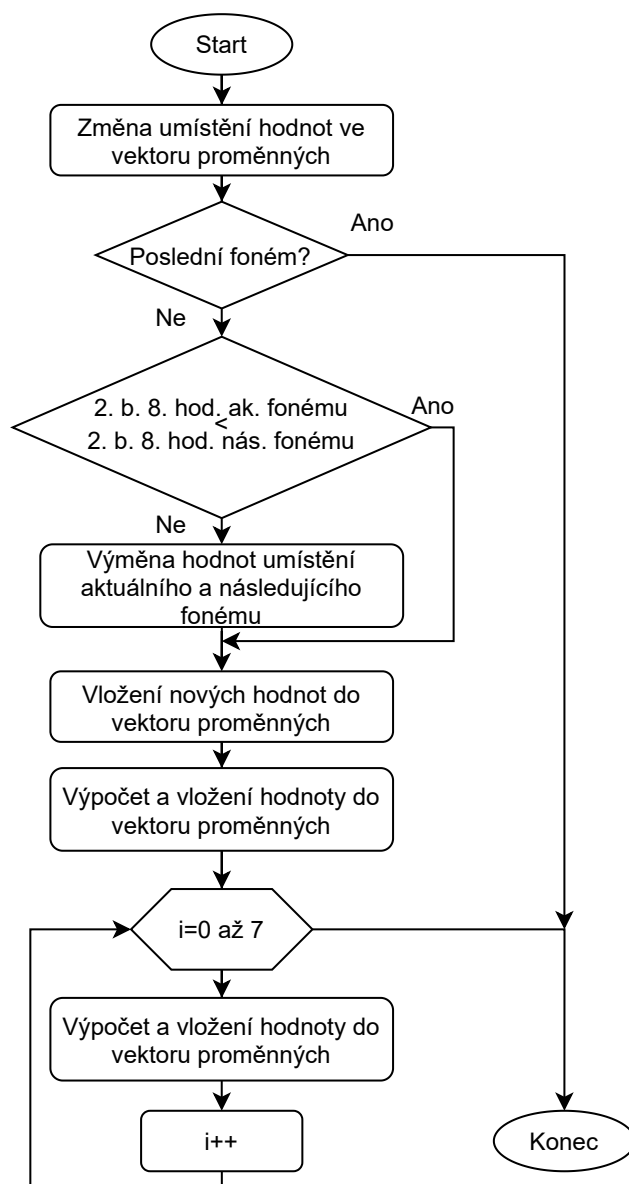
Start

Změna umístění hodnot ve vektoru proměnných

Poslední foném?

Ano

Ne

2. b. 8. hod. ak. fonému
<
2. b. 8. hod. nás. fonému

Ano

Ne

Výměna hodnot umístění aktuálního a následujícího fonému

Vložení nových hodnot do vektoru proměnných

Výpočet a vložení hodnoty do vektoru proměnných

i=0 až 7

Výpočet a vložení hodnoty do vektoru proměnných

i++

Konec